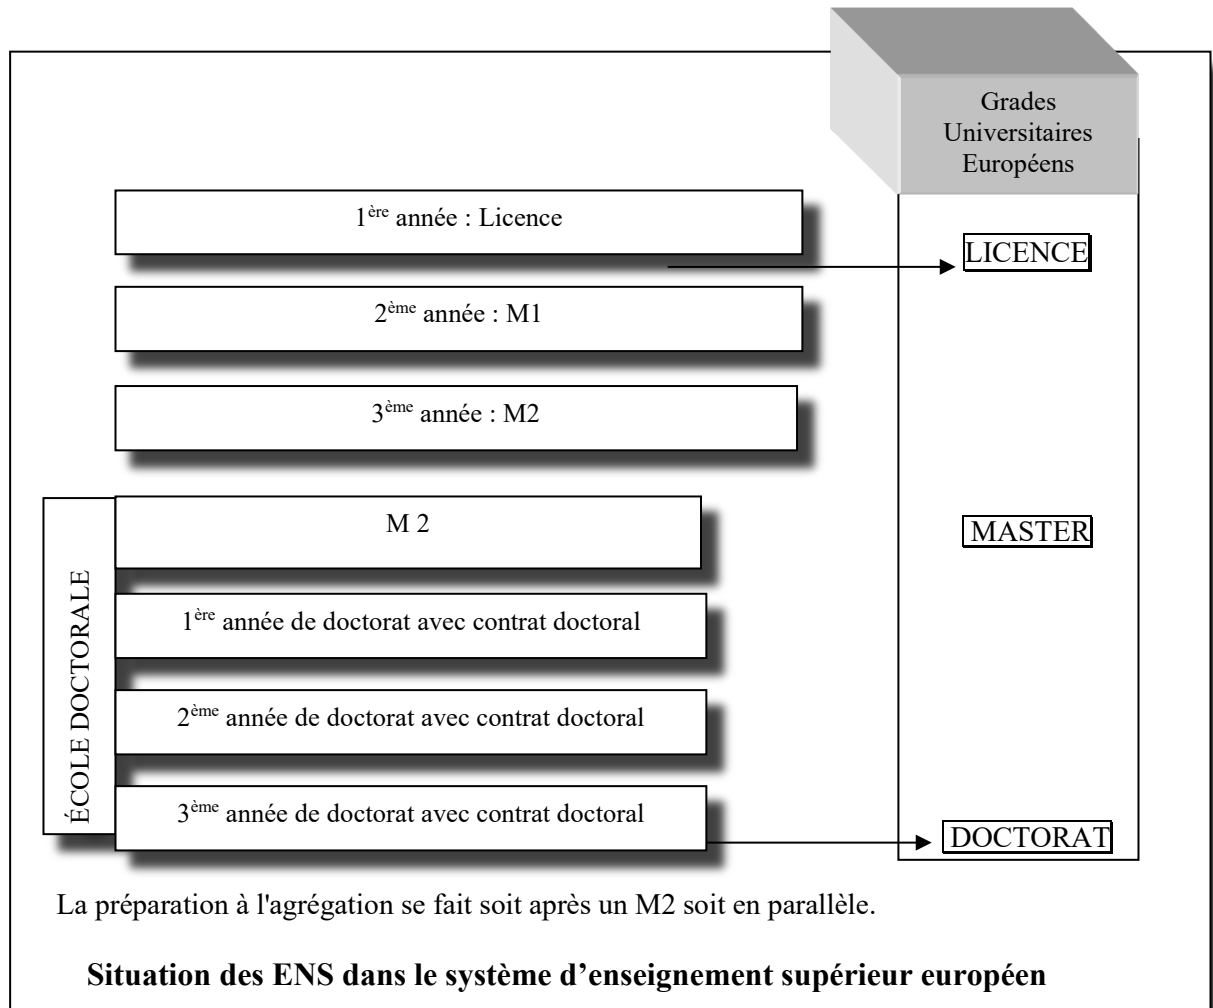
Grades Universitaires Européens

$1^{ère}$ année : Licence

LICENCE

$2^{ème}$ année : M1

$3^{ème}$ année : M2

ÉCOLE DOCTORALE

M 2

MASTER

$1^{ère}$ année de doctorat avec contrat doctoral

$2^{ème}$ année de doctorat avec contrat doctoral

$3^{ème}$ année de doctorat avec contrat doctoral

DOCTORAT

La préparation à l'agrégation se fait soit après un M2 soit en parallèle.

**Situation des ENS dans le système d'enseignement supérieur européen**